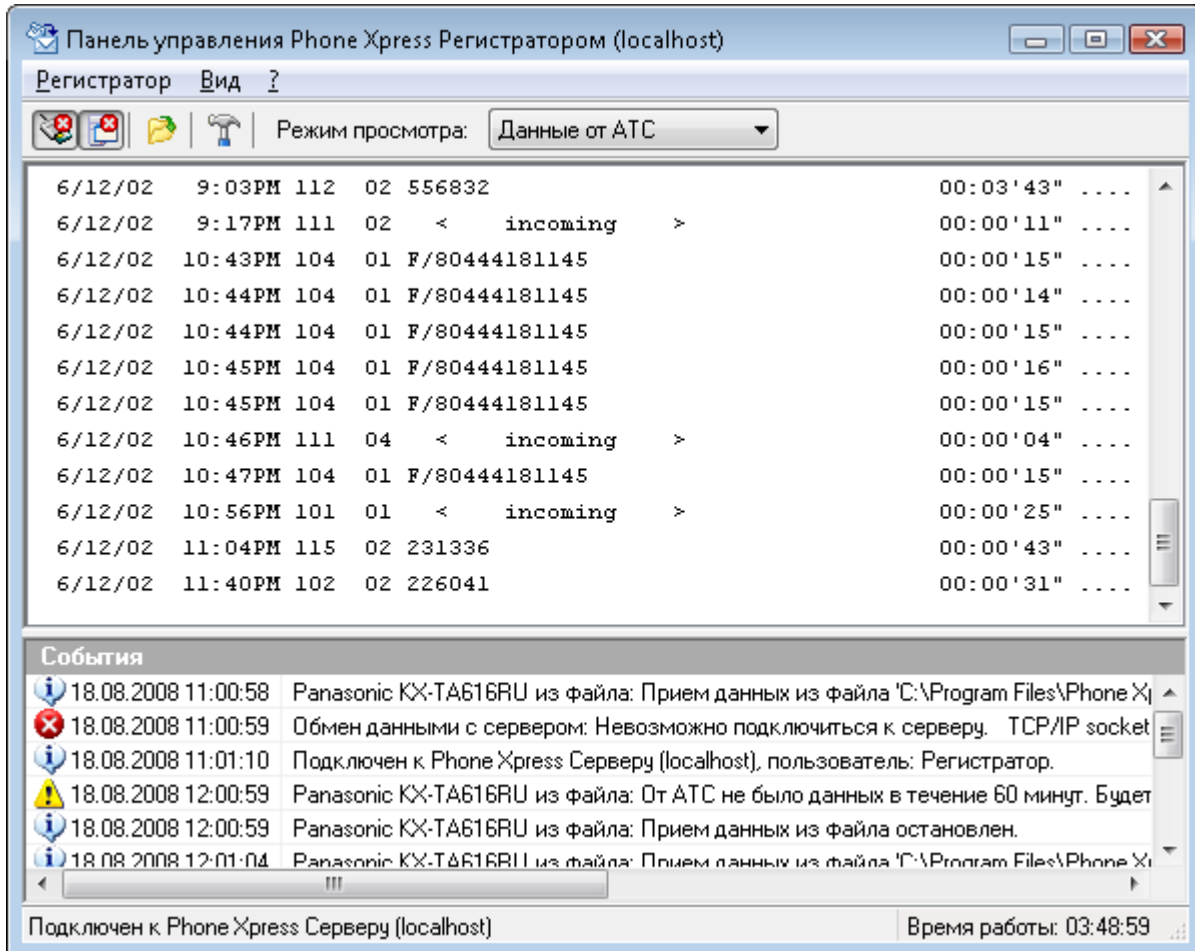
Панель управления Phone Xpress Регистратором (localhost)

Регистратор Вид ?

Режим просмотра: Данные от АТС

6/12/02 9:03PM 112 02 556832 00:03'43" ....
6/12/02 9:17PM 111 02 < incoming > 00:00'11" ....
6/12/02 10:43PM 104 01 F/80444181145 00:00'15" ....
6/12/02 10:44PM 104 01 F/80444181145 00:00'14" ....
6/12/02 10:44PM 104 01 F/80444181145 00:00'15" ....
6/12/02 10:45PM 104 01 F/80444181145 00:00'16" ....
6/12/02 10:45PM 104 01 F/80444181145 00:00'15" ....
6/12/02 10:46PM 111 04 < incoming > 00:00'04" ....
6/12/02 10:47PM 104 01 F/80444181145 00:00'15" ....
6/12/02 10:56PM 101 01 < incoming > 00:00'25" ....
6/12/02 11:04PM 115 02 231336 00:00'43" ....
6/12/02 11:40PM 102 02 226041 00:00'31" ....

События

| | |
|---|---|
| 18.08.2008 11:00:58 | Panasonic KX-TA616RU из файла: Прием данных из файла 'C:\Program Files\Phone X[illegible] |
| 18.08.2008 11:00:59 | Обмен данными с сервером: Невозможно подключиться к серверу. TCP/IP socket |
| 18.08.2008 11:01:10 | Подключен к Phone Xpress Серверу (localhost), пользователь: Регистратор. |
| 18.08.2008 12:00:59 | Panasonic KX-TA616RU из файла: От АТС не было данных в течение 60 минут. Будет |
| 18.08.2008 12:00:59 | Panasonic KX-TA616RU из файла: Прием данных из файла остановлен. |
| 18.08.2008 12:01:04 | Panasonic KX-TA616RU из файла: Прием данных из файла 'C:\Program Files\Phone X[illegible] |

Подключен к Phone Xpress Серверу (localhost) Время работы: 03:48:59